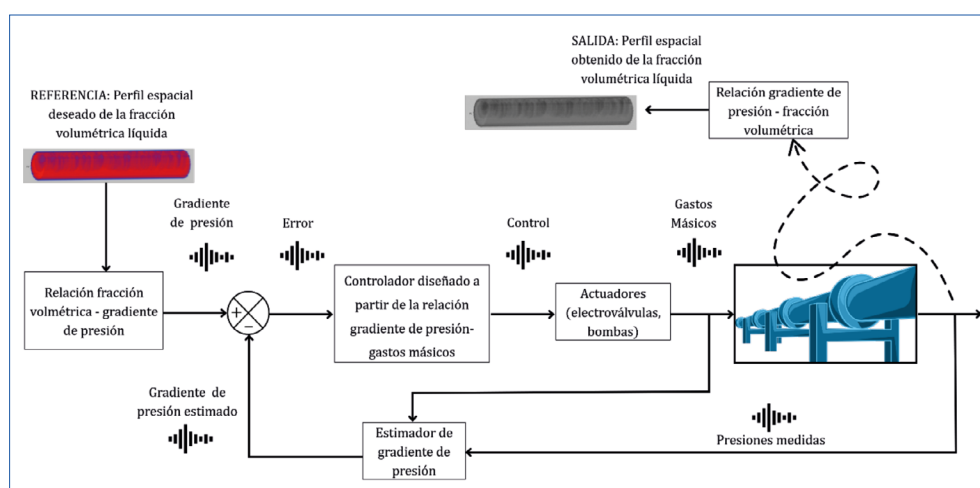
SALIDA: Perfil espacial obtenido de la fracción volumétrica líquida

REFERENCIA: Perfil espacial deseado de la fracción volumétrica líquida

Relación gradiente de presión - fracción volumétrica

Gradiente de presión

Error

Control

Gastos Másicos

Relación fracción volmétrica - gradiente de presión

+

−

Controlador diseñado a partir de la relación gradiente de presión-gastos másicos

Actuadores (electroválvulas, bombas)

Gradiente de presión estimado

Estimador de gradiente de presión

Presiones medidas